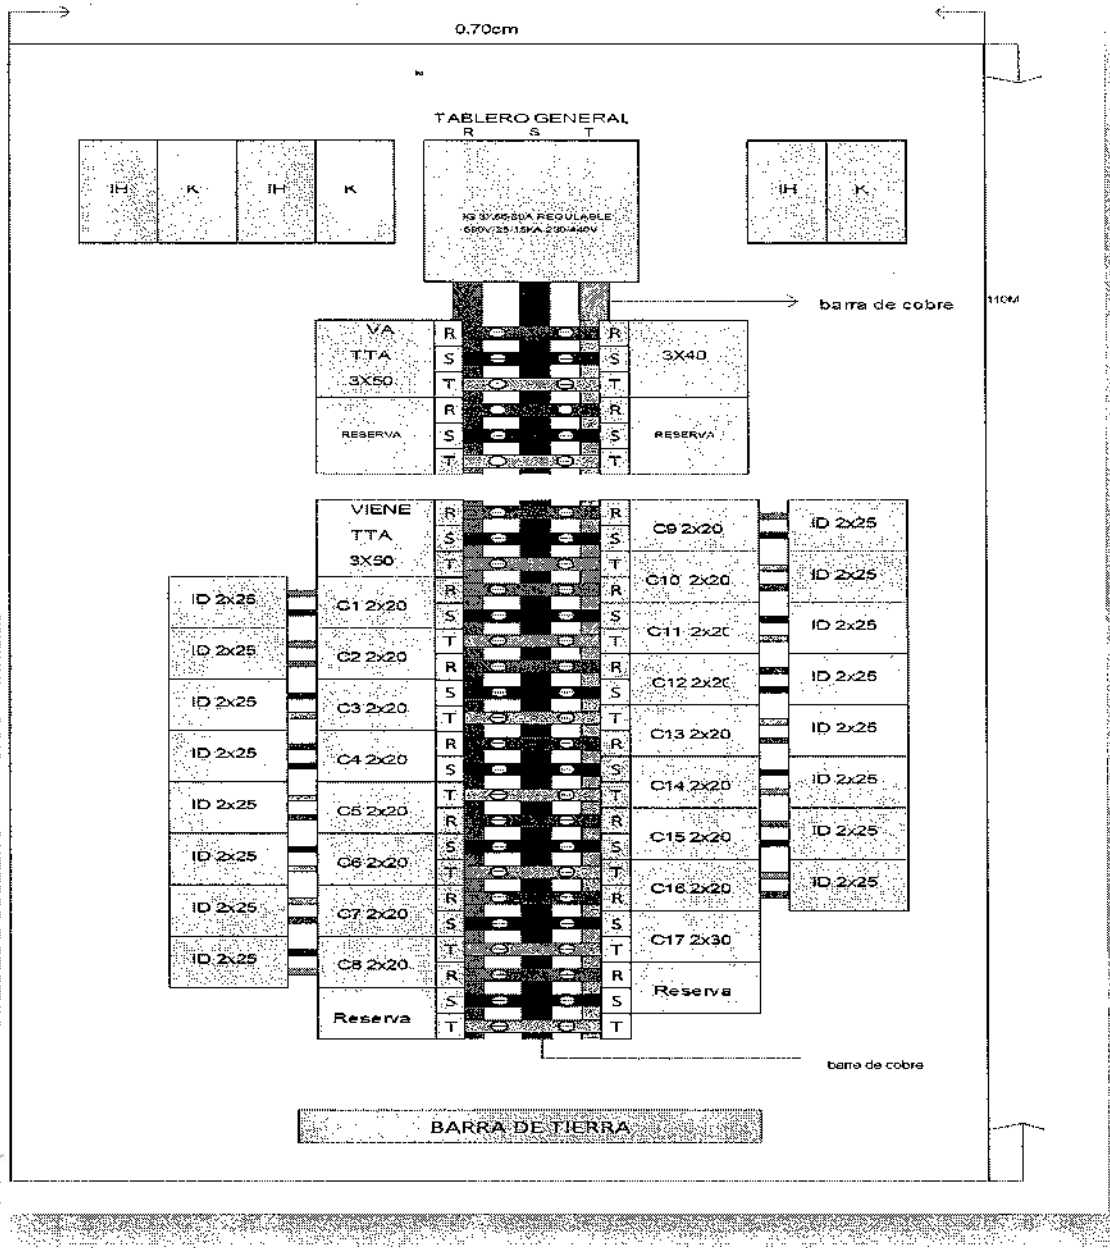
0.70cm

TABLERO GENERAL
R S T

IH K IH K

IG 3X55-80A REGULABLE
690V/25/15KA 230/440V

IH K

barra de cobre

110M

VA TTA 3X50
R S T
R S T
3X40

RESERVA
R S T
R S T
RESERVA

VIENE TTA 3X50
R S T
R S T
C9 2x20
ID 2x25

C10 2x20
ID 2x25

ID 2x25
C1 2x20
R S T
R S T
C11 2x20
ID 2x25

ID 2x25
C2 2x20
R
R
C12 2x20
ID 2x25

ID 2x25
C3 2x20
S T
S T
C13 2x20
ID 2x25

ID 2x25
C4 2x20
R S
R S
C14 2x20
ID 2x25

ID 2x25
C5 2x20
T R
T R
C15 2x20
ID 2x25

ID 2x25
C6 2x20
S T
S T
C16 2x20
ID 2x25

ID 2x25
C7 2x20
R S
R S
C17 2x30

ID 2x25
C8 2x20
T R
T R
Reserva

Reserva
S T
S T

barra de cobre

BARRA DE TIERRA